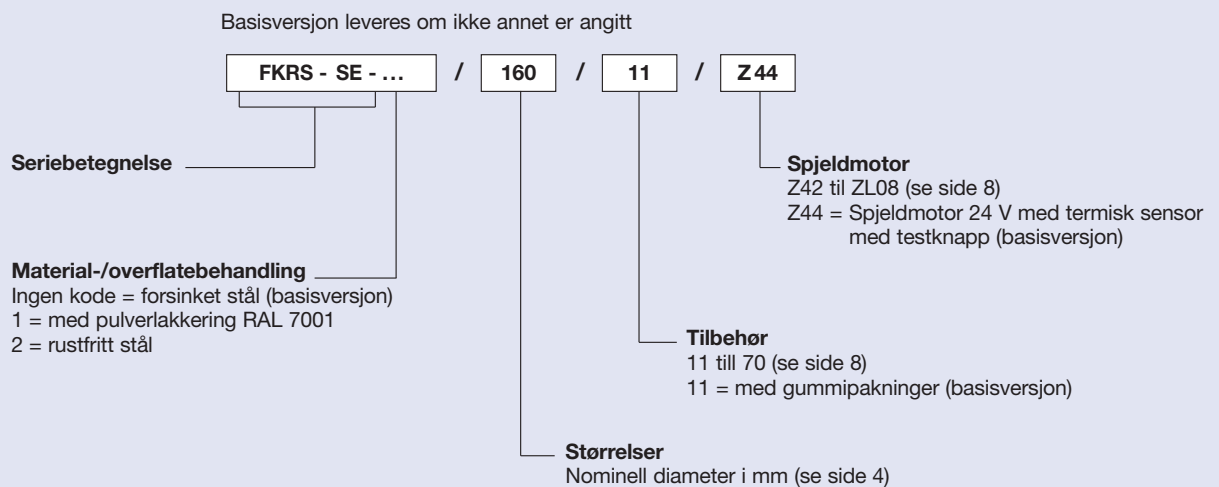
Basisversjon leveres om ikke annet er angitt

FKRS - SE - ... / 160 / 11 / Z 44

Seriebetegnelse

Spjeldmotor
Z42 til ZL08 (se side 8)
Z44 = Spjeldmotor 24 V med termisk sensor med testknapp (basisversjon)

Material-/overflatebehandling
Ingen kode = forsinket stål (basisversjon)
1 = med pulverlakkering RAL 7001
2 = rustfritt stål

Tilbehør
11 till 70 (se side 8)
11 = med gummipakninger (basisversjon)

Størrelser
Nominell diameter i mm (se side 4)